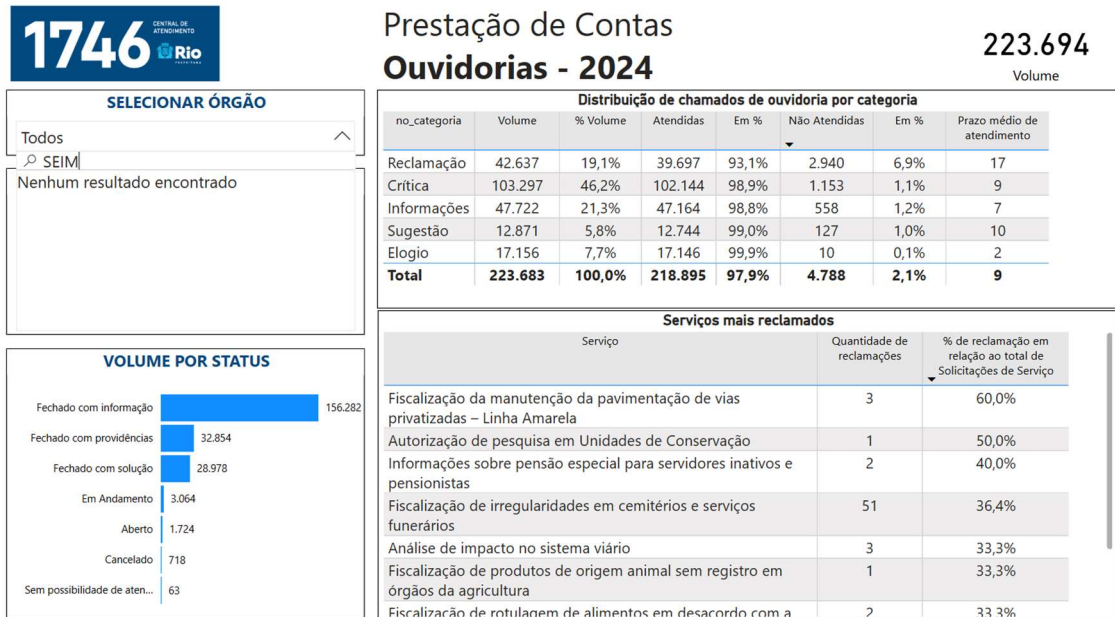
1746 CENTRAL DE ATENDIMENTO Rio PREFEITURA

Prestação de Contas
Ouvidorias - 2024

223.694
Volume

SELECIONAR ÓRGÃO
Todos
SEIM
Nenhum resultado encontrado

VOLUME POR STATUS
Fechado com informação 156.282
Fechado com providências 32.854
Fechado com solução 28.978
Em Andamento 3.064
Aberto 1.724
Cancelado 718
Sem possibilidade de aten... 63

Distribuição de chamados de ouvidoria por categoria

| no_categoria | Volume | % Volume | Atendidas | Em % | Não Atendidas | Em % | Prazo médio de atendimento |
|---|---|---|---|---|---|---|---|
| Reclamação | 42.637 | 19,1% | 39.697 | 93,1% | 2.940 | 6,9% | 17 |
| Crítica | 103.297 | 46,2% | 102.144 | 98,9% | 1.153 | 1,1% | 9 |
| Informações | 47.722 | 21,3% | 47.164 | 98,8% | 558 | 1,2% | 7 |
| Sugestão | 12.871 | 5,8% | 12.744 | 99,0% | 127 | 1,0% | 10 |
| Elogio | 17.156 | 7,7% | 17.146 | 99,9% | 10 | 0,1% | 2 |
| Total | 223.683 | 100,0% | 218.895 | 97,9% | 4.788 | 2,1% | 9 |

Serviços mais reclamados

| Serviço | Quantidade de reclamações | % de reclamação em relação ao total de Solicitações de Serviço |
|---|---|---|
| Fiscalização da manutenção da pavimentação de vias privatizadas – Linha Amarela | 3 | 60,0% |
| Autorização de pesquisa em Unidades de Conservação | 1 | 50,0% |
| Informações sobre pensão especial para servidores inativos e pensionistas | 2 | 40,0% |
| Fiscalização de irregularidades em cemitérios e serviços funerários | 51 | 36,4% |
| Análise de impacto no sistema viário | 3 | 33,3% |
| Fiscalização de produtos de origem animal sem registro em órgãos da agricultura | 1 | 33,3% |
| Fiscalização de rotulagem de alimentos em desacordo com a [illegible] | 2 | 33,3% |